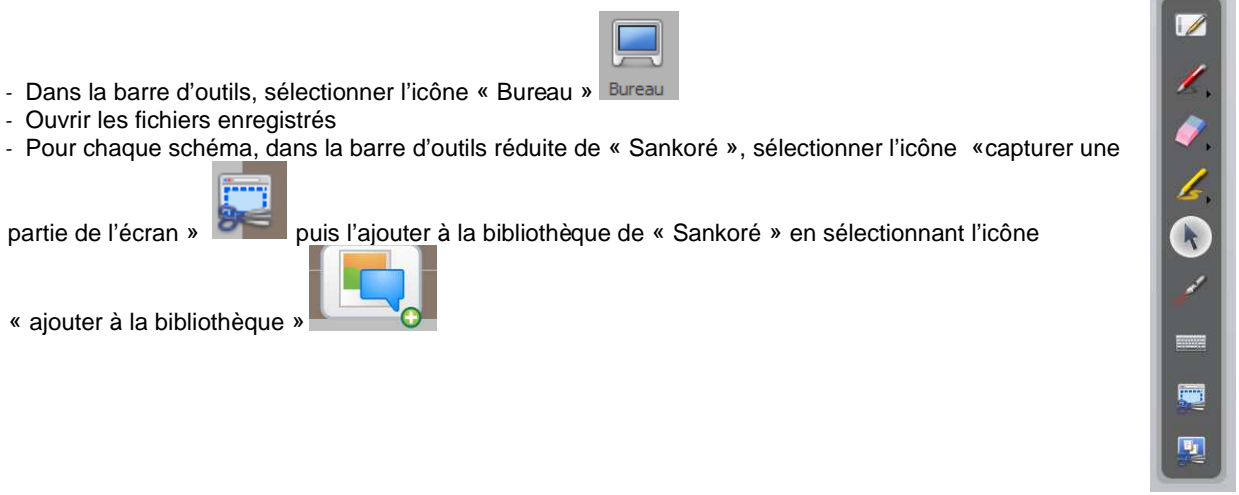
- Dans la barre d'outils, sélectionner l'icône « Bureau » Bureau
- Ouvrir les fichiers enregistrés
- Pour chaque schéma, dans la barre d'outils réduite de « Sankoré », sélectionner l'icône «capturer une partie de l'écran » puis l'ajouter à la bibliothèque de « Sankoré » en sélectionnant l'icône « ajouter à la bibliothèque »